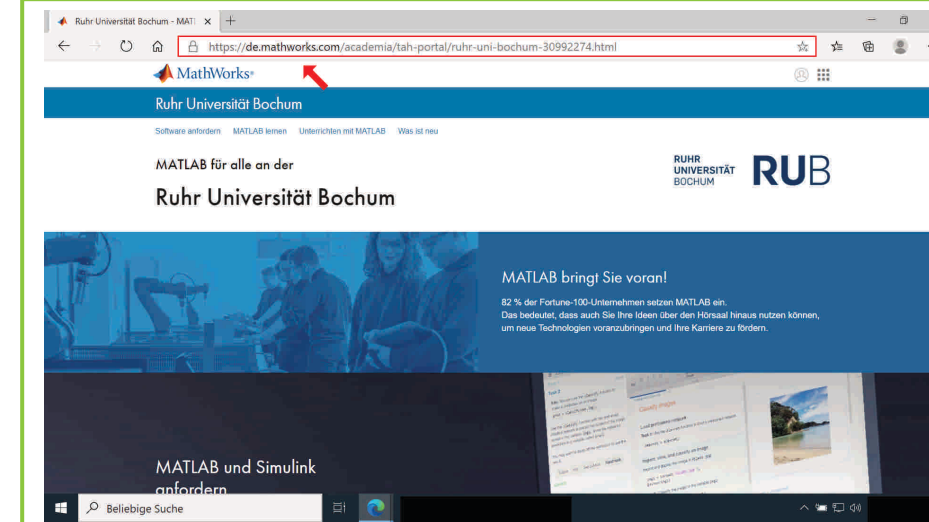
Ruhr Universität Bochum - MATL ×
+
https://de.mathworks.com/academia/tah-portal/ruhr-uni-bochum-30992274.html
MathWorks®
Ruhr Universität Bochum
Software anfordern MATLAB lernen Unterrichten mit MATLAB Was ist neu
MATLAB für alle an der
Ruhr Universität Bochum
RUHR UNIVERSITÄT BOCHUM RUB

MATLAB bringt Sie voran!
82 % der Fortune-100-Unternehmen setzen MATLAB ein.
Das bedeutet, dass auch Sie Ihre Ideen über den Hörsaal hinaus nutzen können, um neue Technologien voranzubringen und Ihre Karriere zu fördern.

MATLAB und Simulink anfordern

Beliebige Suche